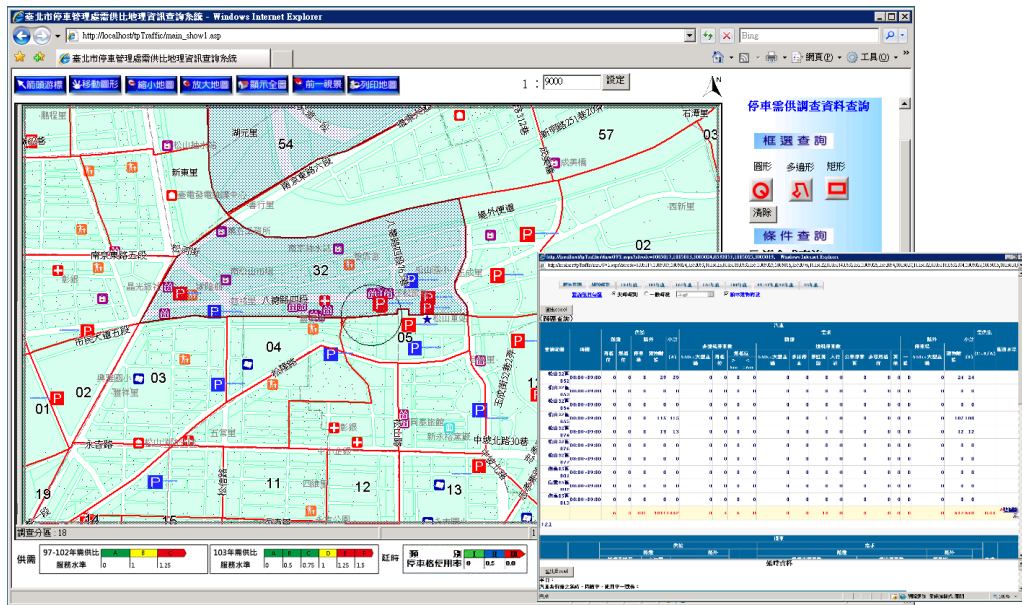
臺北市停車管理處需供比地理資訊查詢系統 - Windows Internet Explorer

http://localhost/tpTraffic/main_show1.asp

Bing

臺北市停車管理處需供比地理資訊查詢系統

網頁(P) 工具(O)

前頁游標 移動圖形 縮小地圖 放大地圖 顯示全圖 前一視景 列印地圖

1 : 9000 設定

停車需供調查資料查詢

框選查詢

圓形 多邊形 矩形

清除

條件查詢

54

57

03

32

02

04

05

03

02

01

11

12

13

19

15

湖元里

新東里

南京東路五段

南京東路六段

市民大道五段

永吉路

中坡北路30巷

調查分區 : 18

供需

97-102年需供比

服務水準

A B C D E F

0 1 1.25

103年需供比

服務水準

A B C D E F

0 0.5 0.75 1 1.25 1.5

延時

停車格使用率

0 0.5 0.8

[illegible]

匯出Excel

蓄收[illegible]